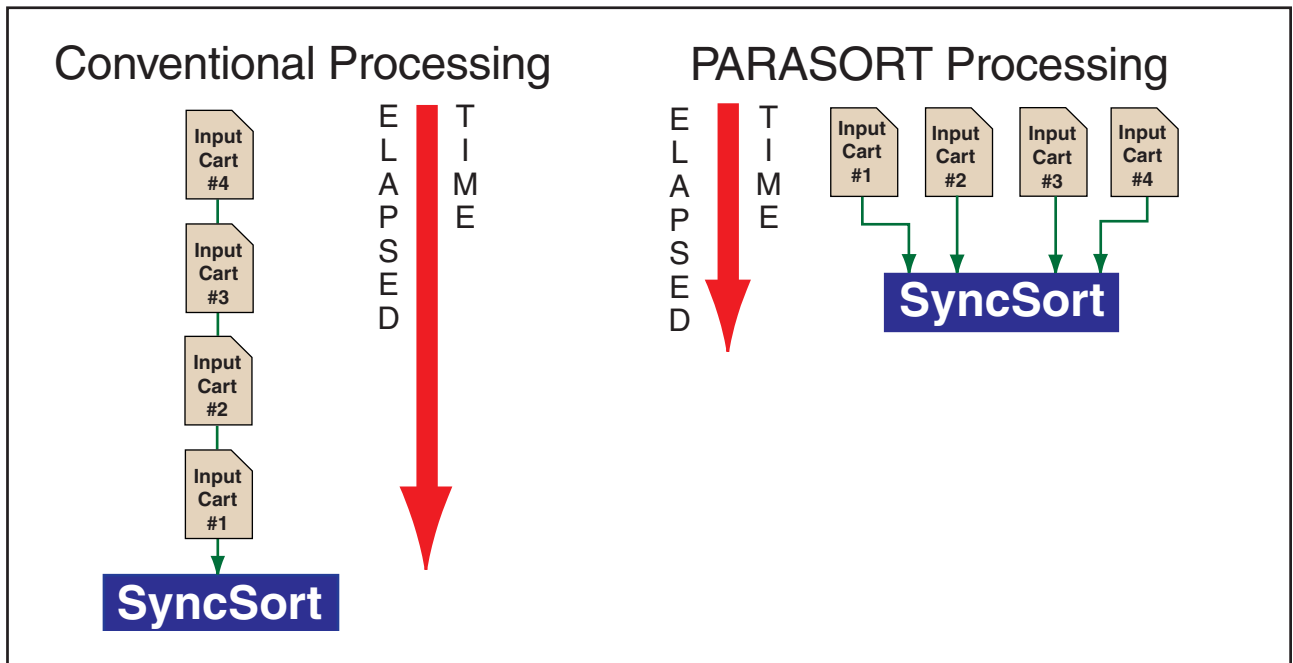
Conventional Processing

Input Cart #4

Input Cart #3

Input Cart #2

Input Cart #1

SyncSort

ELAPSED TIME

PARASORT Processing

ELAPSED TIME

Input Cart #1

Input Cart #2

Input Cart #3

Input Cart #4

SyncSort